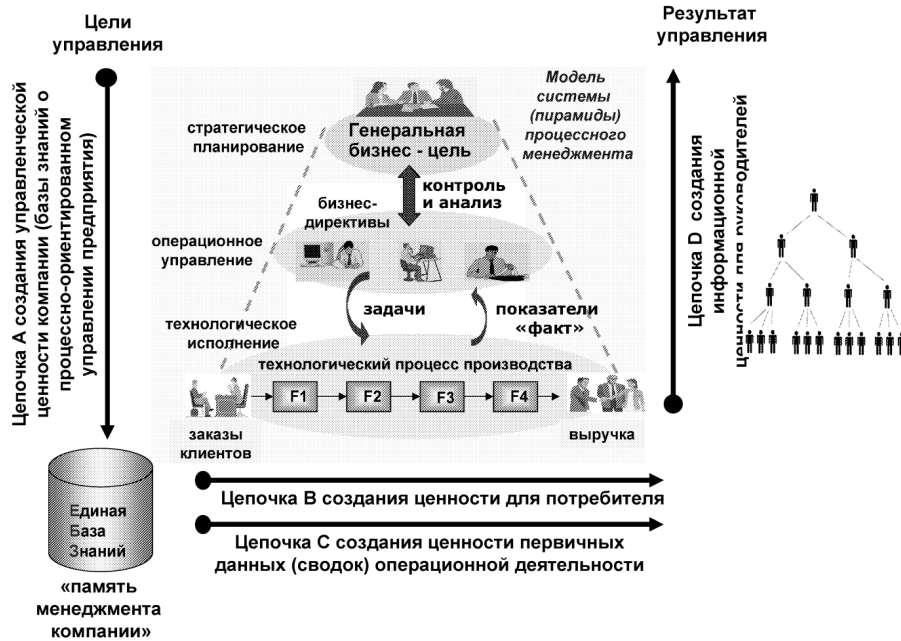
Цели управления

Результат управления

Цепочка А создания управленческой ценности компании (базы знаний о процессно-ориентированном управлении предприятия)

Модель системы (пирамиды) процессного менеджмента

стратегическое планирование

Генеральная бизнес - цель

бизнес-директивы

контроль и анализ

операционное управление

задачи

показатели «факт»

технологическое исполнение

технологический процесс производства

F1

F2

F3

F4

заказы клиентов

выручка

Цепочка D создания информационной ценности для руководителей

Единая База Знаний

«память менеджмента компании»

Цепочка В создания ценности для потребителя

Цепочка С создания ценности первичных данных (сводок) операционной деятельности